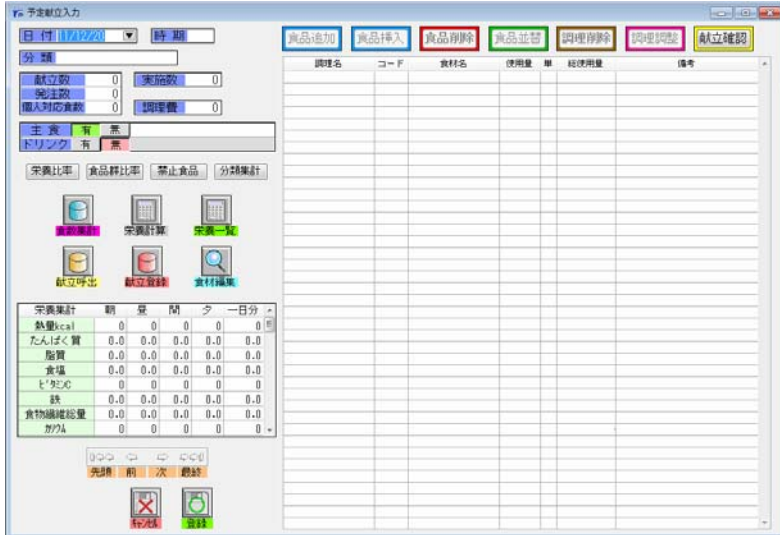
予定献立入力

日付 11/12/20 時期
分類
献立数 0 実施数 0
発注数 0
個人対応食数 0 調理費 0
主食 有 無
ドリンク 有 無
栄養比率 食品群比率 禁止食品 分類集計
食数集計 栄養計算 栄養一覧
献立呼出 献立登録 食材編集

| 栄養集計 | 朝 | 昼 | 間 | 夕 | 一日分 |
|---|---|---|---|---|---|
| 熱量kcal | 0 | 0 | 0 | 0 | 0 |
| たんぱく質 | 0.0 | 0.0 | 0.0 | 0.0 | 0.0 |
| 脂質 | 0.0 | 0.0 | 0.0 | 0.0 | 0.0 |
| 食塩 | 0.0 | 0.0 | 0.0 | 0.0 | 0.0 |
| ビタミンC | 0 | 0 | 0 | 0 | 0 |
| 鉄 | 0.0 | 0.0 | 0.0 | 0.0 | 0.0 |
| 食物繊維総量 | 0.0 | 0.0 | 0.0 | 0.0 | 0.0 |
| カリウム | 0 | 0 | 0 | 0 | 0 |

先頭 前 次 最終
キャンセル 登録

食品追加 食品挿入 食品削除 食品並替 調理削除 調理調整 献立確認

| 調理名 | コード | 食材名 | 使用量 | 単 | 総使用量 | 備考 |
|---|---|---|---|---|---|---|